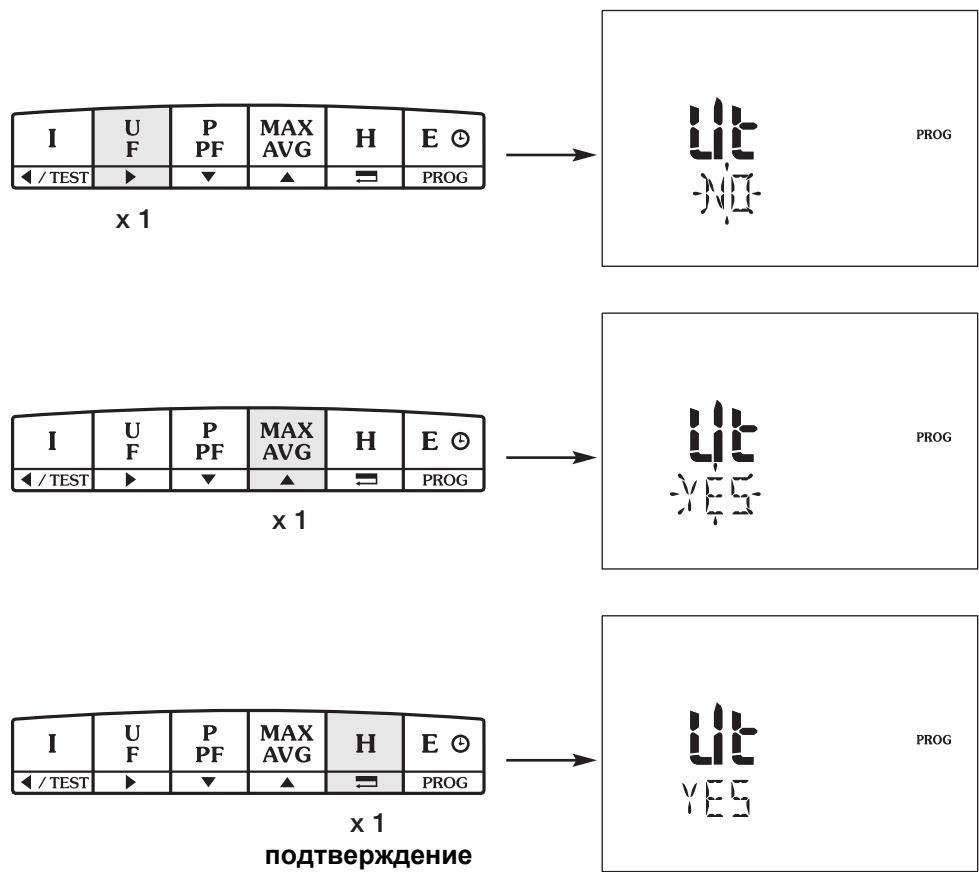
| I | U F | P PF | MAX AVG | H | E ⊙ |
|---|---|---|---|---|---|
| ◀ / TEST | ▶ | ▼ | ▲ | ⇌ | PROG |

x 1

Ut
NO
PROG

| I | U F | P PF | MAX AVG | H | E ⊙ |
|---|---|---|---|---|---|
| ◀ / TEST | ▶ | ▼ | ▲ | ⇌ | PROG |

x 1

Ut
YES
PROG

| I | U F | P PF | MAX AVG | H | E ⊙ |
|---|---|---|---|---|---|
| ◀ / TEST | ▶ | ▼ | ▲ | ⇌ | PROG |

x 1
подтверждение

Ut
YES
PROG